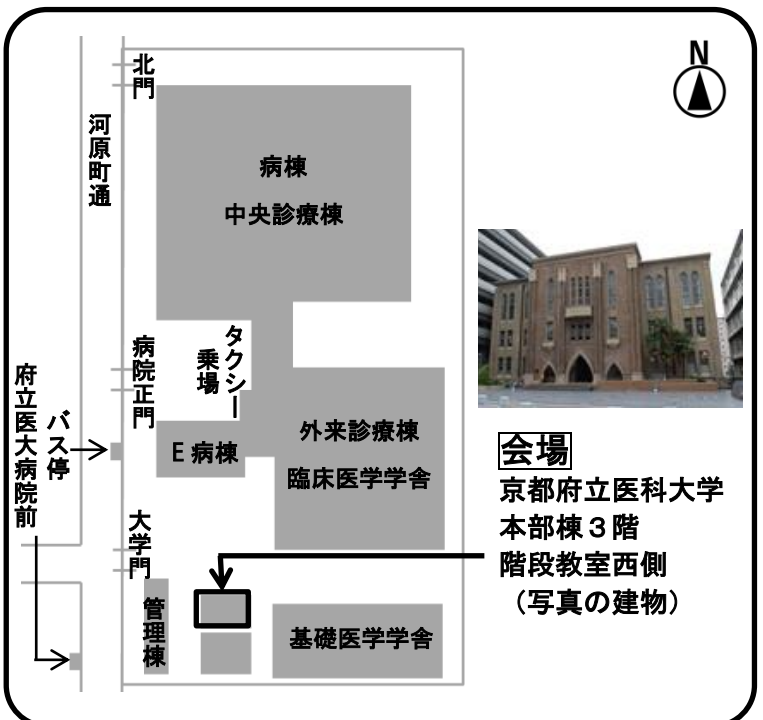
北門

河原町通

N

病棟
中央診療棟

タクシー乗場

病院正門

府立医大病院前

バス停

E 病棟

外来診療棟
臨床医学学舎

会場
京都府立医科大学
本部棟３階
階段教室西側
（写真の建物）

大学門

管理棟

基礎医学学舎